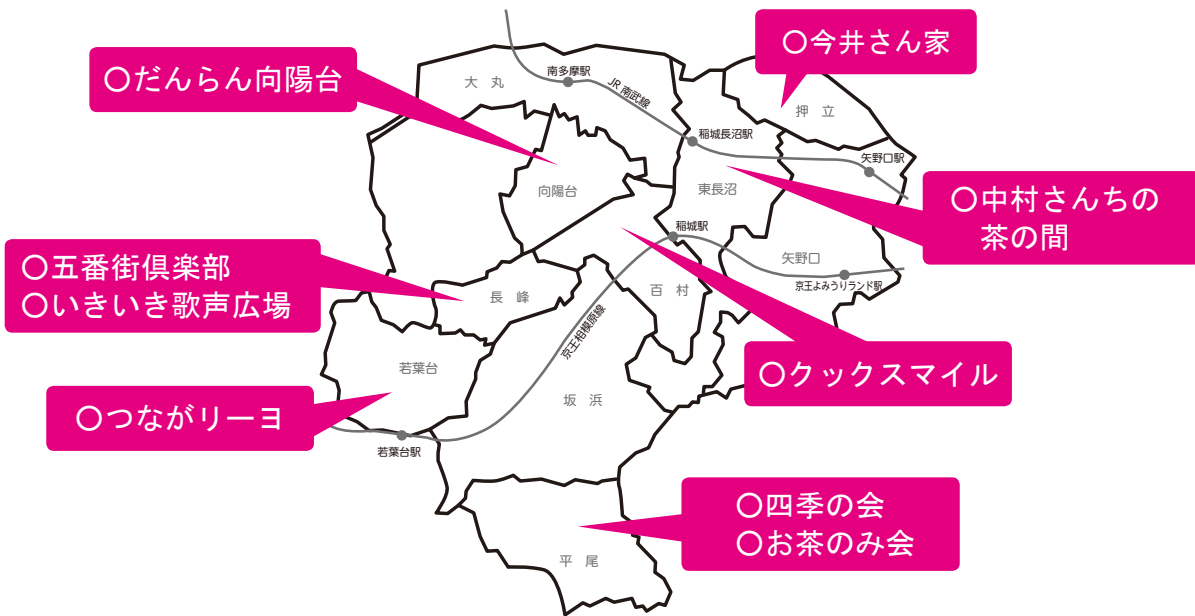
〇だんらん向陽台

〇今井さん家

大丸
南多摩駅
JR南武線
押立
稲城長沼駅
矢野口駅
向陽台
東長沼

〇中村さんちの
茶の間

〇五番街倶楽部
〇いきいき歌声広場

稲城駅
矢野口
京王よみうりランド駅
長峰
百村
京王相模原線

〇クックスマイル

若葉台
坂浜

〇つながリーヨ

若葉台駅

〇四季の会
〇お茶のみ会

平尾